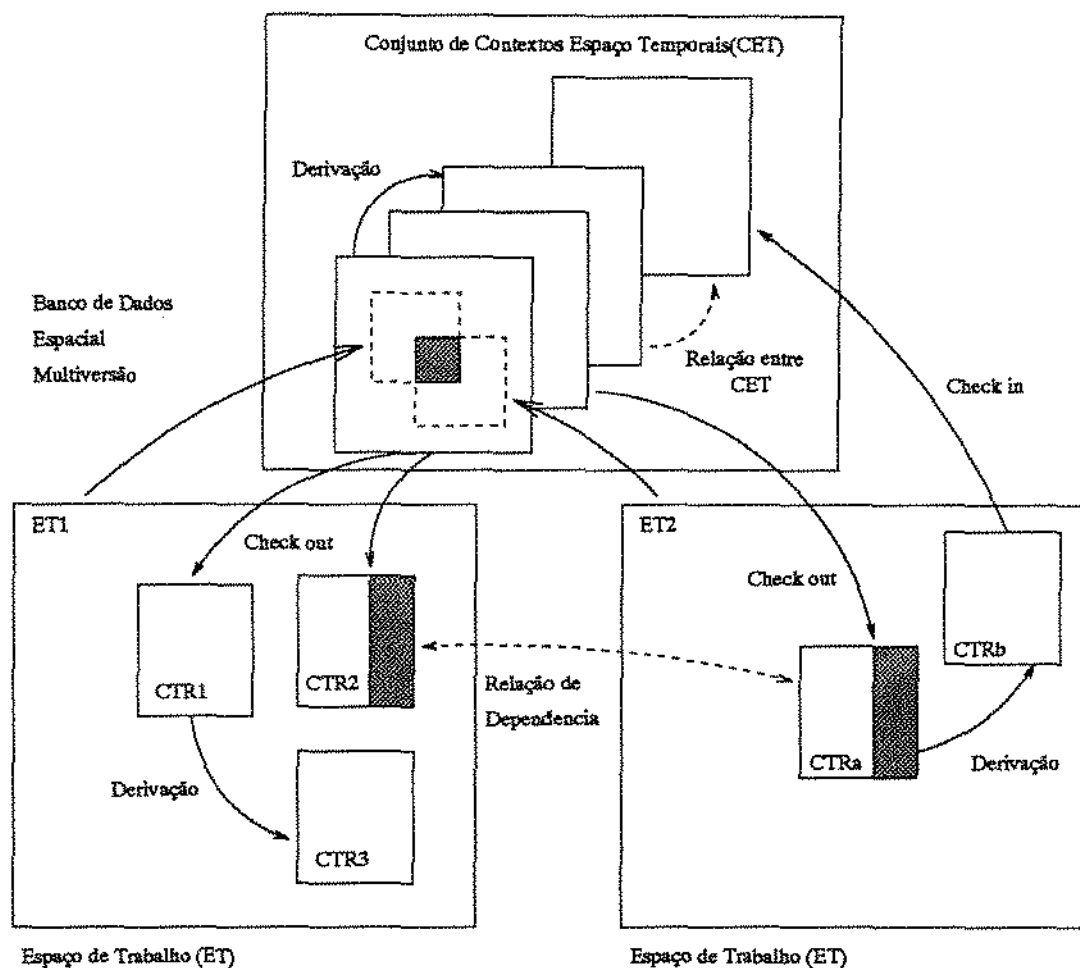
Conjunto de Contextos Espaço Temporais(CET)

Derivação

Banco de Dados
Espacial
Multiversão

Relação entre
CET

Check in

ET1

Check out

ET2

Check out

CTR1

CTR2

Relação de
Dependencia

CTRa

CTRb

Derivação

Derivação

CTR3

Espaço de Trabalho (ET)

Espaço de Trabalho (ET)